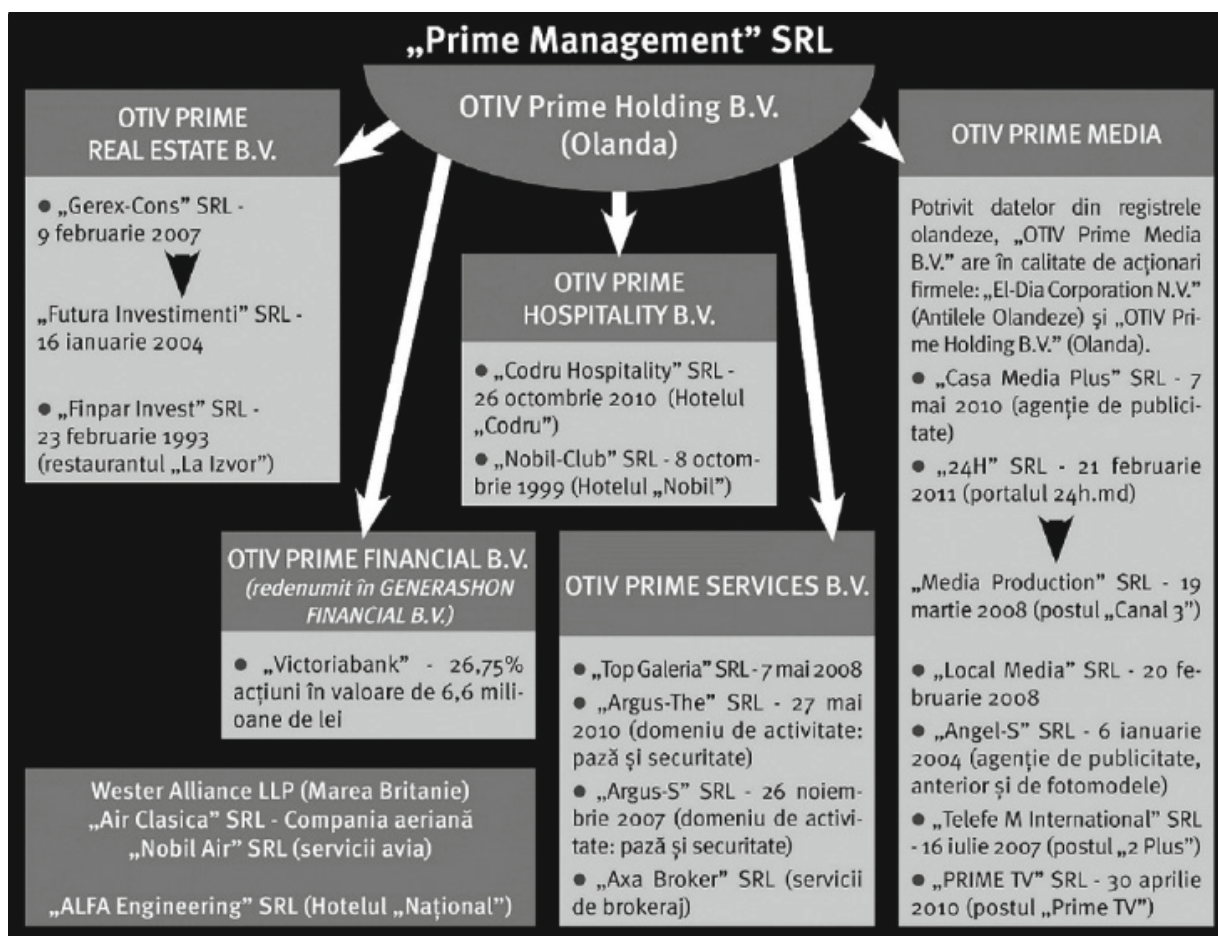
„Prime Management" SRL

OTIV Prime Holding B.V. (Olanda)

OTIV PRIME REAL ESTATE B.V.

● „Gerex-Cons" SRL - 9 februarie 2007

„Futura Investimenti" SRL - 16 ianuarie 2004

● „Finpar Invest" SRL - 23 februarie 1993 (restaurantul „La Izvor")

OTIV PRIME HOSPITALITY B.V.

● „Codru Hospitality" SRL - 26 octombrie 2010 (Hotelul „Codru")

● „Nobil-Club" SRL - 8 octombrie 1999 (Hotelul „Nobil")

OTIV PRIME MEDIA

Potrivit datelor din registrele olandeze, „OTIV Prime Media B.V." are în calitate de acționari firmele: „El-Dia Corporation N.V." (Antilele Olandeze) și „OTIV Prime Holding B.V." (Olanda).

● „Casa Media Plus" SRL - 7 mai 2010 (agenție de publicitate)

● „24H" SRL - 21 februarie 2011 (portalul 24h.md)

„Media Production" SRL - 19 martie 2008 (postul „Canal 3")

● „Local Media" SRL - 20 februarie 2008

● „Angel-S" SRL - 6 ianuarie 2004 (agenție de publicitate, anterior și de fotomodele)

● „Telefe M International" SRL - 16 iulie 2007 (postul „2 Plus")

● „PRIME TV" SRL - 30 aprilie 2010 (postul „Prime TV")

OTIV PRIME FINANCIAL B.V.
(redenumit în GENERASHON FINANCIAL B.V.)

● „Victoriabank" - 26,75% acțiuni în valoare de 6,6 milioane de lei

OTIV PRIME SERVICES B.V.

● „Top Galeria" SRL - 7 mai 2008

● „Argus-The" SRL - 27 mai 2010 (domeniu de activitate: pază și securitate)

● „Argus-S" SRL - 26 noiembrie 2007 (domeniu de activitate: pază și securitate)

● „Axa Broker" SRL (servicii de brokeraj)

Wester Alliance LLP (Marea Britanie)
„Air Clasica" SRL - Compania aeriană
„Nobil Air" SRL (servicii avia)

„ALFA Engineering" SRL (Hotelul „Național")